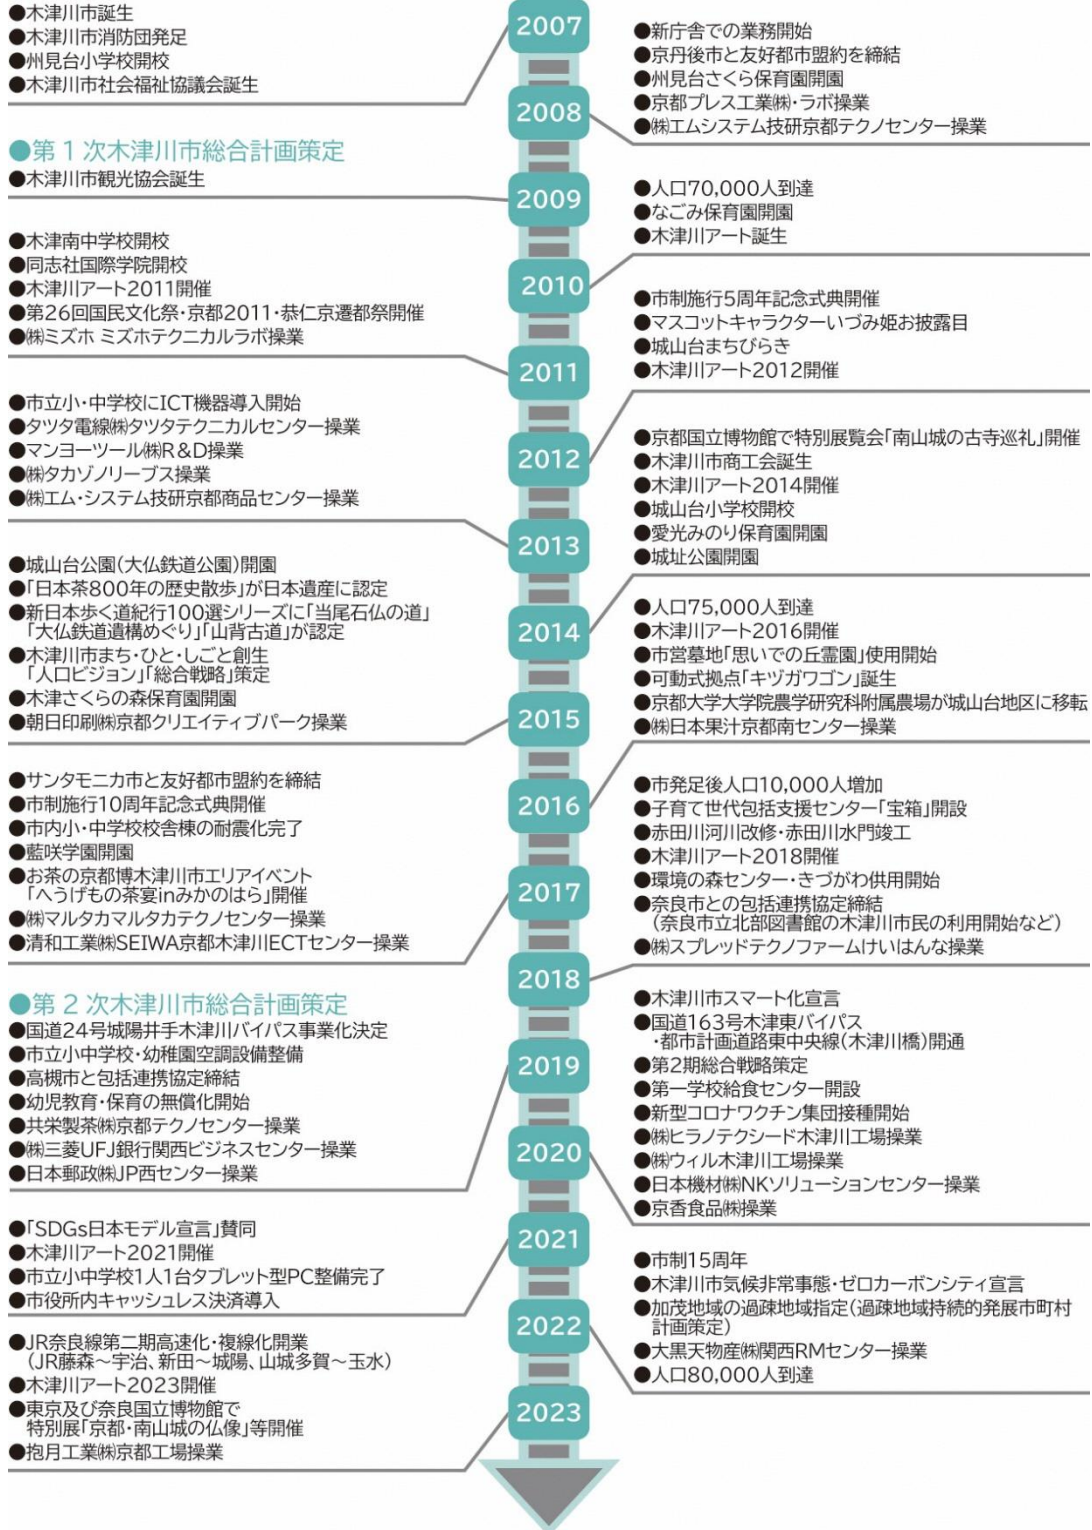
●木津川市誕生
●木津川市消防団発足
●州見台小学校開校
●木津川市社会福祉協議会誕生

2007

●新庁舎での業務開始
●京丹後市と友好都市盟約を締結
●州見台さくら保育園開園
●京都プレス工業㈱・ラボ操業
●㈱エムシステム技研京都テクノセンター操業

2008

●第１次木津川市総合計画策定
●木津川市観光協会誕生

2009

●人口70,000人到達
●なごみ保育園開園
●木津川アート誕生

●木津南中学校開校
●同志社国際学院開校
●木津川アート2011開催
●第26回国民文化祭・京都2011・恭仁京遷都祭開催
●㈱ミズホ ミズホテクニカルラボ操業

2010

●市制施行5周年記念式典開催
●マスコットキャラクターいづみ姫お披露目
●城山台まちびらき
●木津川アート2012開催

2011

●市立小・中学校にICT機器導入開始
●タツタ電線㈱タツタテクニカルセンター操業
●マンヨーツール㈱R＆D操業
●㈱タカゾノリーブス操業
●㈱エム・システム技研京都商品センター操業

2012

●京都国立博物館で特別展覧会「南山城の古寺巡礼」開催
●木津川市商工会誕生
●木津川アート2014開催
●城山台小学校開校
●愛光みのり保育園開園
●城址公園開園

2013

●城山台公園（大仏鉄道公園）開園
●「日本茶800年の歴史散歩」が日本遺産に認定
●新日本歩く道紀行100選シリーズに「当尾石仏の道」「大仏鉄道遺構めぐり」「山背古道」が認定
●木津川市まち・ひと・しごと創生「人口ビジョン」「総合戦略」策定
●木津さくらの森保育園開園
●朝日印刷㈱京都クリエイティブパーク操業

2014

●人口75,000人到達
●木津川アート2016開催
●市営墓地「思いでの丘霊園」使用開始
●可動式拠点「キヅガワゴン」誕生
●京都大学大学院農学研究科附属農場が城山台地区に移転
●㈱日本果汁京都南センター操業

2015

●サンタモニカ市と友好都市盟約を締結
●市制施行10周年記念式典開催
●市内小・中学校校舎棟の耐震化完了
●藍咲学園開園
●お茶の京都博木津川市エリアイベント「へうげもの茶宴inみかのはら」開催
●㈱マルタカマルタカテクノセンター操業
●清和工業㈱SEIWA京都木津川ECTセンター操業

2016

●市発足後人口10,000人増加
●子育て世代包括支援センター「宝箱」開設
●赤田川河川改修・赤田川水門竣工
●木津川アート2018開催
●環境の森センター・きづがわ供用開始
●奈良市との包括連携協定締結（奈良市立北部図書館の木津川市民の利用開始など）
●㈱スプレッドテクノファームけいはんな操業

2017

2018

●第２次木津川市総合計画策定
●国道24号城陽井手木津川バイパス事業化決定
●市立小中学校・幼稚園空調設備整備
●高槻市と包括連携協定締結
●幼児教育・保育の無償化開始
●共栄製茶㈱京都テクノセンター操業
●㈱三菱UFJ銀行関西ビジネスセンター操業
●日本郵政㈱JP西センター操業

2019

●木津川市スマート化宣言
●国道163号木津東バイパス・都市計画道路東中央線（木津川橋）開通
●第2期総合戦略策定
●第一学校給食センター開設
●新型コロナワクチン集団接種開始
●㈱ヒラノテクシード木津川工場操業
●㈱ウィル木津川工場操業
●日本機材㈱NKソリューションセンター操業
●京香食品㈱操業

2020

●「SDGs日本モデル宣言」賛同
●木津川アート2021開催
●市立小中学校1人1台タブレット型PC整備完了
●市役所内キャッシュレス決済導入

2021

●市制15周年
●木津川市気候非常事態・ゼロカーボンシティ宣言
●加茂地域の過疎地域指定（過疎地域持続的発展市町村計画策定）
●大黒天物産㈱関西RMセンター操業
●人口80,000人到達

2022

●JR奈良線第二期高速化・複線化開業（JR藤森～宇治、新田～城陽、山城多賀～玉水）
●木津川アート2023開催
●東京及び奈良国立博物館で特別展「京都・南山城の仏像」等開催
●抱月工業㈱京都工場操業

2023